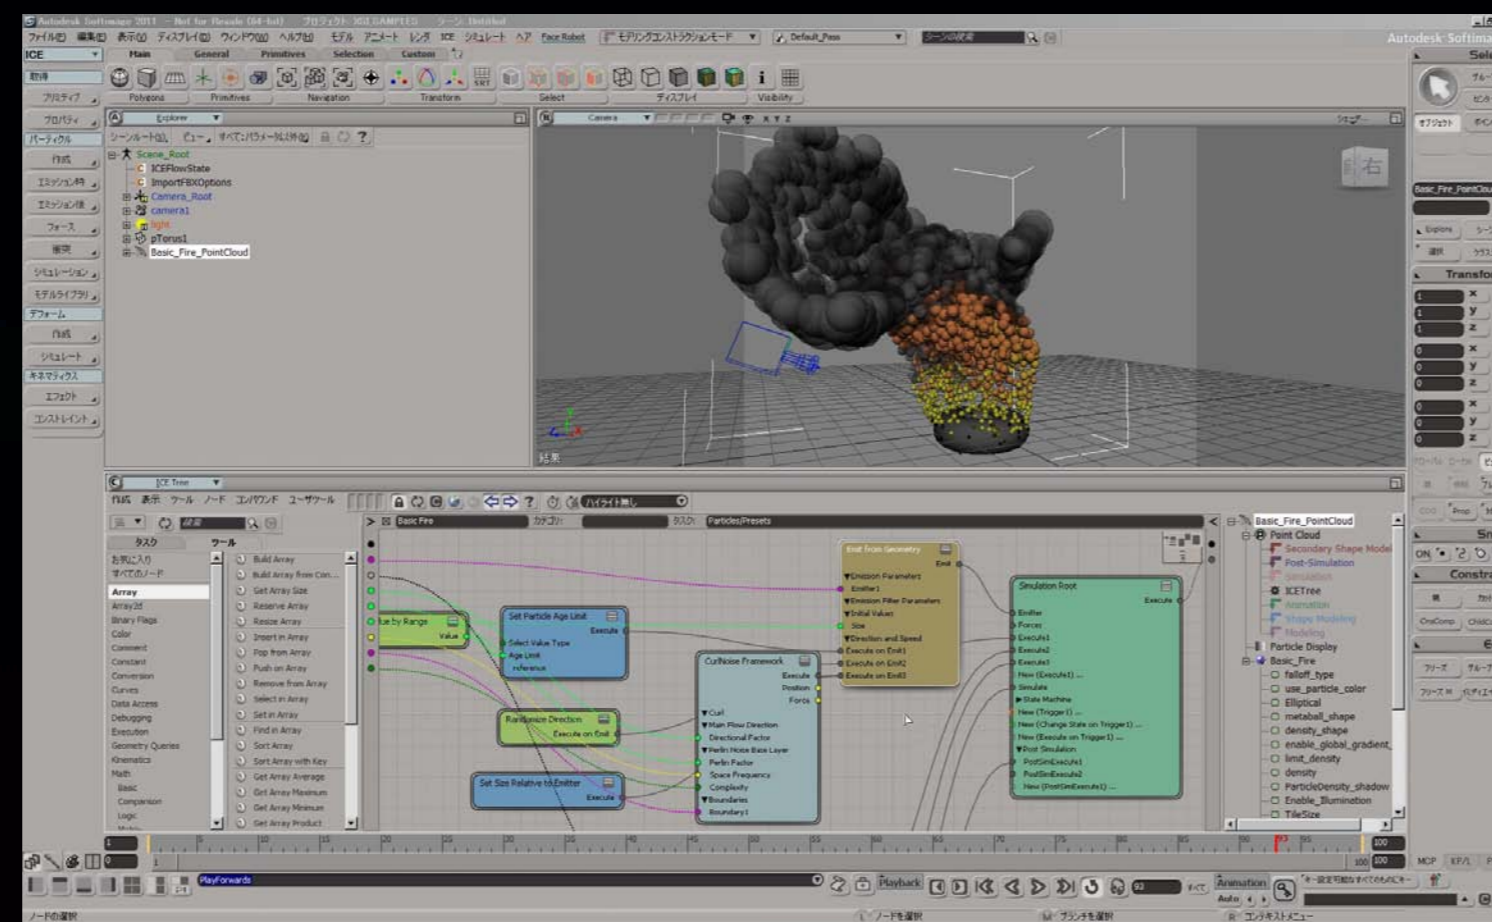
Autodesk Softimage 2011 - Not for Resale (64-bit) プロジェクト: XSI_SAMPLES シーン: Untitled

ファイル(F) 編集(E) 表示(V) ディスプレイ(D) ウィンドウ(W) ヘルプ(H) モデル アニメート レンダ ICE シミュレート ヘア Face Robot モデリングコンストラクションモード Default_Pass シーンの検索

Autodesk Softima

ICE

Main General Primitives Selection Custom

Polygons Primitives Navigation Transform Select ディスプレイ Visibility

取得 プリミティブ プロパティ パーティクル 作成 エミッション作 エミッション取 フォース 制御 シミュレーション モデルライブラリ デフォーム 作成 シミュレート キネマティクス エフェクト コンストレイント

Explorer

Scene_Root
ICEFlowState
ImportFBXOptions
Camera_Root
camera1
light
pTorus1
Basic_Fire_PointCloud

Camera

右

結果

ICE Tree

作成 表示 ツール ノード コンパウンド ユーザーツール ハイライト無し

Basic Fire Particles/Presets

タスク ツール

お気に入り
すべてのノード
Array
Array2d
Binary Flags
Color
Comment
Constant
Conversion
Curves
Data Access
Debugging
Execution
Geometry Queries
Kinematics
Math
Basic
Comparison
Logic

Build Array
Build Array from Con...
Get Array Size
Reserve Array
Resize Array
Insert in Array
Pop from Array
Push on Array
Remove from Array
Select in Array
Set in Array
Find in Array
Sort Array
Sort Array with Key
Get Array Average
Get Array Maximum
Get Array Minimum
Get Array Product

Emit from Geometry
Emit
Emission Parameters
Emitter1
Emission Filter Parameters
Initial Values
Size
Direction and Speed
Execute on Emit1
Execute on Emit2
Execute on Emit3

Simulation Root
Execute
Emitter
Forces
Execute1
Execute2
Execute3
New (Execute1) ...
Simulate
State Machine
New (Trigger1) ...
New (Change State on Trigger1) ...
New (Execute on Trigger1) ...
Post Simulation
PostSimExecute1
PostSimExecute2
New (PostSimExecute1) ...

Set Particle Age Limit
Execute
Select Value Type
Age Limit
reference

Curl Noise Framework
Execute
Position
Force
Curl
Main Flow Direction
Directional Factor
Perlin Noise Base Layer
Perlin Factor
Space Frequency
Complexity
Boundaries
Boundary1

Randomize Direction
Execute on Emit

Set Size Relative to Emitter
Execute

ize by Range
Value

Basic_Fire_PointCloud
Point Cloud
Secondary Shape Model
Post-Simulation
Simulation
ICETree
Animation
Shape Modeling
Modeling
Particle Display
Basic_Fire
falloff_type
use_particle_color
Elliptical
metaball_shape
density_shape
enable_global_gradient
limit_density
density
ParticleDensity_shadow
Enable_Illumination
TileSize

Transfor
Constra

PlayForwards Playback Animation Auto

ノードの選択 ノードを選択 ブランチを選択 コンテキストメニュー